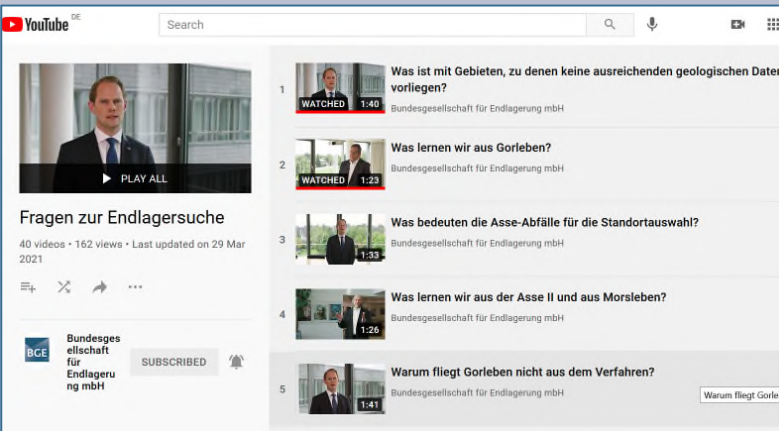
YouTube DE

Search

PLAY ALL

Fragen zur Endlagersuche

40 videos • 162 views • Last updated on 29 Mar 2021

BGE

Bundesgesellschaft für Endlagerung mbH

SUBSCRIBED

1

WATCHED 1:40

Was ist mit Gebieten, zu denen keine ausreichenden geologischen Date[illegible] vorliegen?

Bundesgesellschaft für Endlagerung mbH

2

WATCHED 1:23

Was lernen wir aus Gorleben?

Bundesgesellschaft für Endlagerung mbH

3

1:33

Was bedeuten die Asse-Abfälle für die Standortauswahl?

Bundesgesellschaft für Endlagerung mbH

4

1:26

Was lernen wir aus der Asse II und aus Morsleben?

Bundesgesellschaft für Endlagerung mbH

5

1:41

Warum fliegt Gorleben nicht aus dem Verfahren?

Bundesgesellschaft für Endlagerung mbH

Warum fliegt Gorle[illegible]